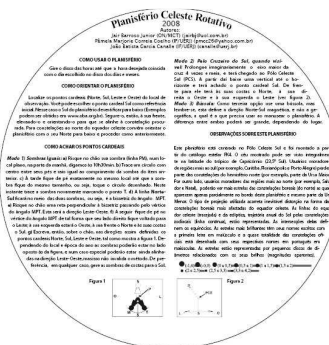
Planisfério Celeste Rotativo
2008
Autores:
Jair Barroso Junior (ON/MCT) (jairbj@uol.com.br)
Pâmela Marjorie Correia Coelho (IF/UERJ) (pmcc26@yahoo.com.br)
João Batista Garcia Canalle (IF/UERJ) (canalle@uerj.br)

COMO USAR O PLANISFÉRIO

Gire o disco das horas até que a hora desejada coincida com o dia escolhido no disco dos dias e meses.

COMO ORIENTAR O PLANISFÉRIO

Localize os pontos cardeais (Norte, Sul, Leste e Oeste) do local de observação. Volte para o céu/tire o ponto cardeal Sul como referência inicial. Mesmo se o Sul do planisfério deverá ficar para baixo. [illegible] pontos na mesma direção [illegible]. Segure o mapa, a sua frente, elevando-o e orientando-o para que o céu e o céu mostrado coincida. Para constelações ao norte do equador celeste convém orientar o planisfério com o seu Norte para baixo e procurá-las no horizonte norte.

COMO ACHAR OS PONTOS CARDEAIS

Modo 1: Sombras (gnomon): Finque no chão um cabo (ou vara) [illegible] por volta das 9h ou 10h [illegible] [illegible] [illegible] em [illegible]

Modo 2: Pela Cruzeiro do Sul, quando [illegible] Prolongue imaginariamente o eixo maior da cruz 4 vezes e meia, e terá chegado ao Polo Celeste Sul (PCS). A partir dele baixe vertical até o horizonte e terá achado o ponto cardeal Sul. De frente para ele terá às suas costas o Norte, à sua direita o Oeste e à sua esquerda o Leste (ver figura 2).
Modo 3: Através: Com terceira opção use uma bússola, mas lembre-se, não define a direção Norte-Sul magnético, e não a geográfica, e que é o que precisa usar ao manusear o planisfério. A diferença entre ambas podem ser grande, dependendo do lugar.

OBSERVAÇÕES SOBRE ESTE PLANISFÉRIO

Este planisfério está centrado no Polo Celeste Sul e foi montado a partir do catálogo estelar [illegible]

Figura 1

Figura 2